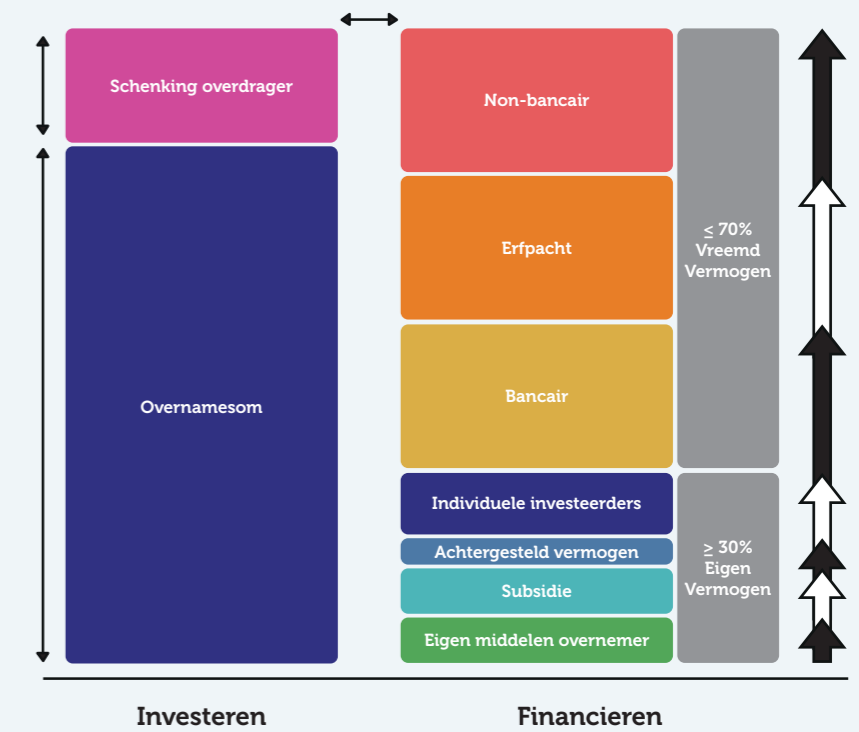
Schenking overdrager

Overnamesom

Non-bancair

Erfpacht

Bancair

Individuele investeerders

Achtergesteld vermogen

Subsidie

Eigen middelen overnemer

≤ 70%
Vreemd
Vermogen

≥ 30%
Eigen
Vermogen

Investeren

Financieren